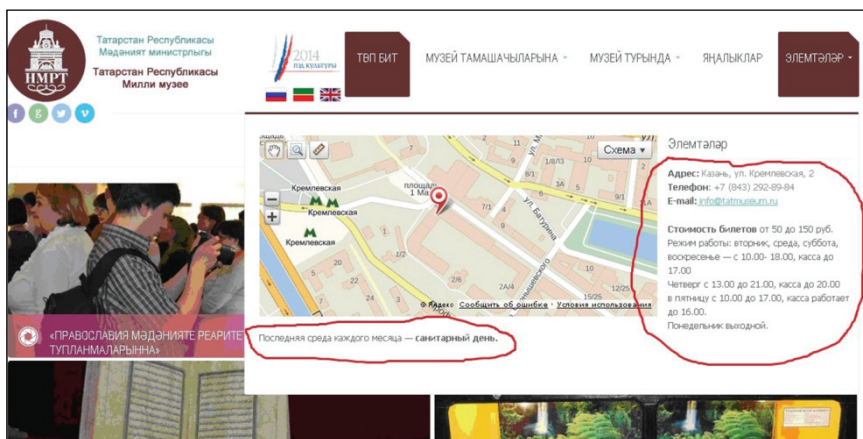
НМРТ

Татарстан Республикасы
Мәдәният министрлыгы
Татарстан Республикасы
Милли музее

2014
ГОД КУЛЬТУРЫ

ТӨП БИТ | МУЗЕЙ ТАМАШАЧЫЛАРЫНА | МУЗЕЙ ТУРЫНДА | ЯҢАЛЫКЛАР | ЭЛЕМТӘЛӘР

Схема

Кремлевская
Кремлевская
Кремлевская
площадь 1 Мая
ул. Батурина
8/13
1/8
1А
7/1
2/6
2А/4
2/18
1/2
1/6
15/25
© Яндекс Сообщить об ошибке · Условия использования

Последняя среда каждого месяца — санитарный день.

Элемтәләр

Адрес: Казань, ул. Кремлевская, 2
Телефон: +7 (843) 292-89-84
E-mail: info@tatmuseum.ru

Стоимость билетов от 50 до 150 руб.
Режим работы: вторник, среда, суббота, воскресенье — с 10.00- 18.00, касса до 17.00
Четверг с 13.00 до 21.00, касса до 20.00
в пятницу с 10.00 до 17.00, касса работает до 16.00.
Понедельник выходной.

«ПРАВОСЛАВИЯ МӘДӘНИЯТЕ РЕАРИТЕ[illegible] ТУПЛАНМАЛАРЫННА»